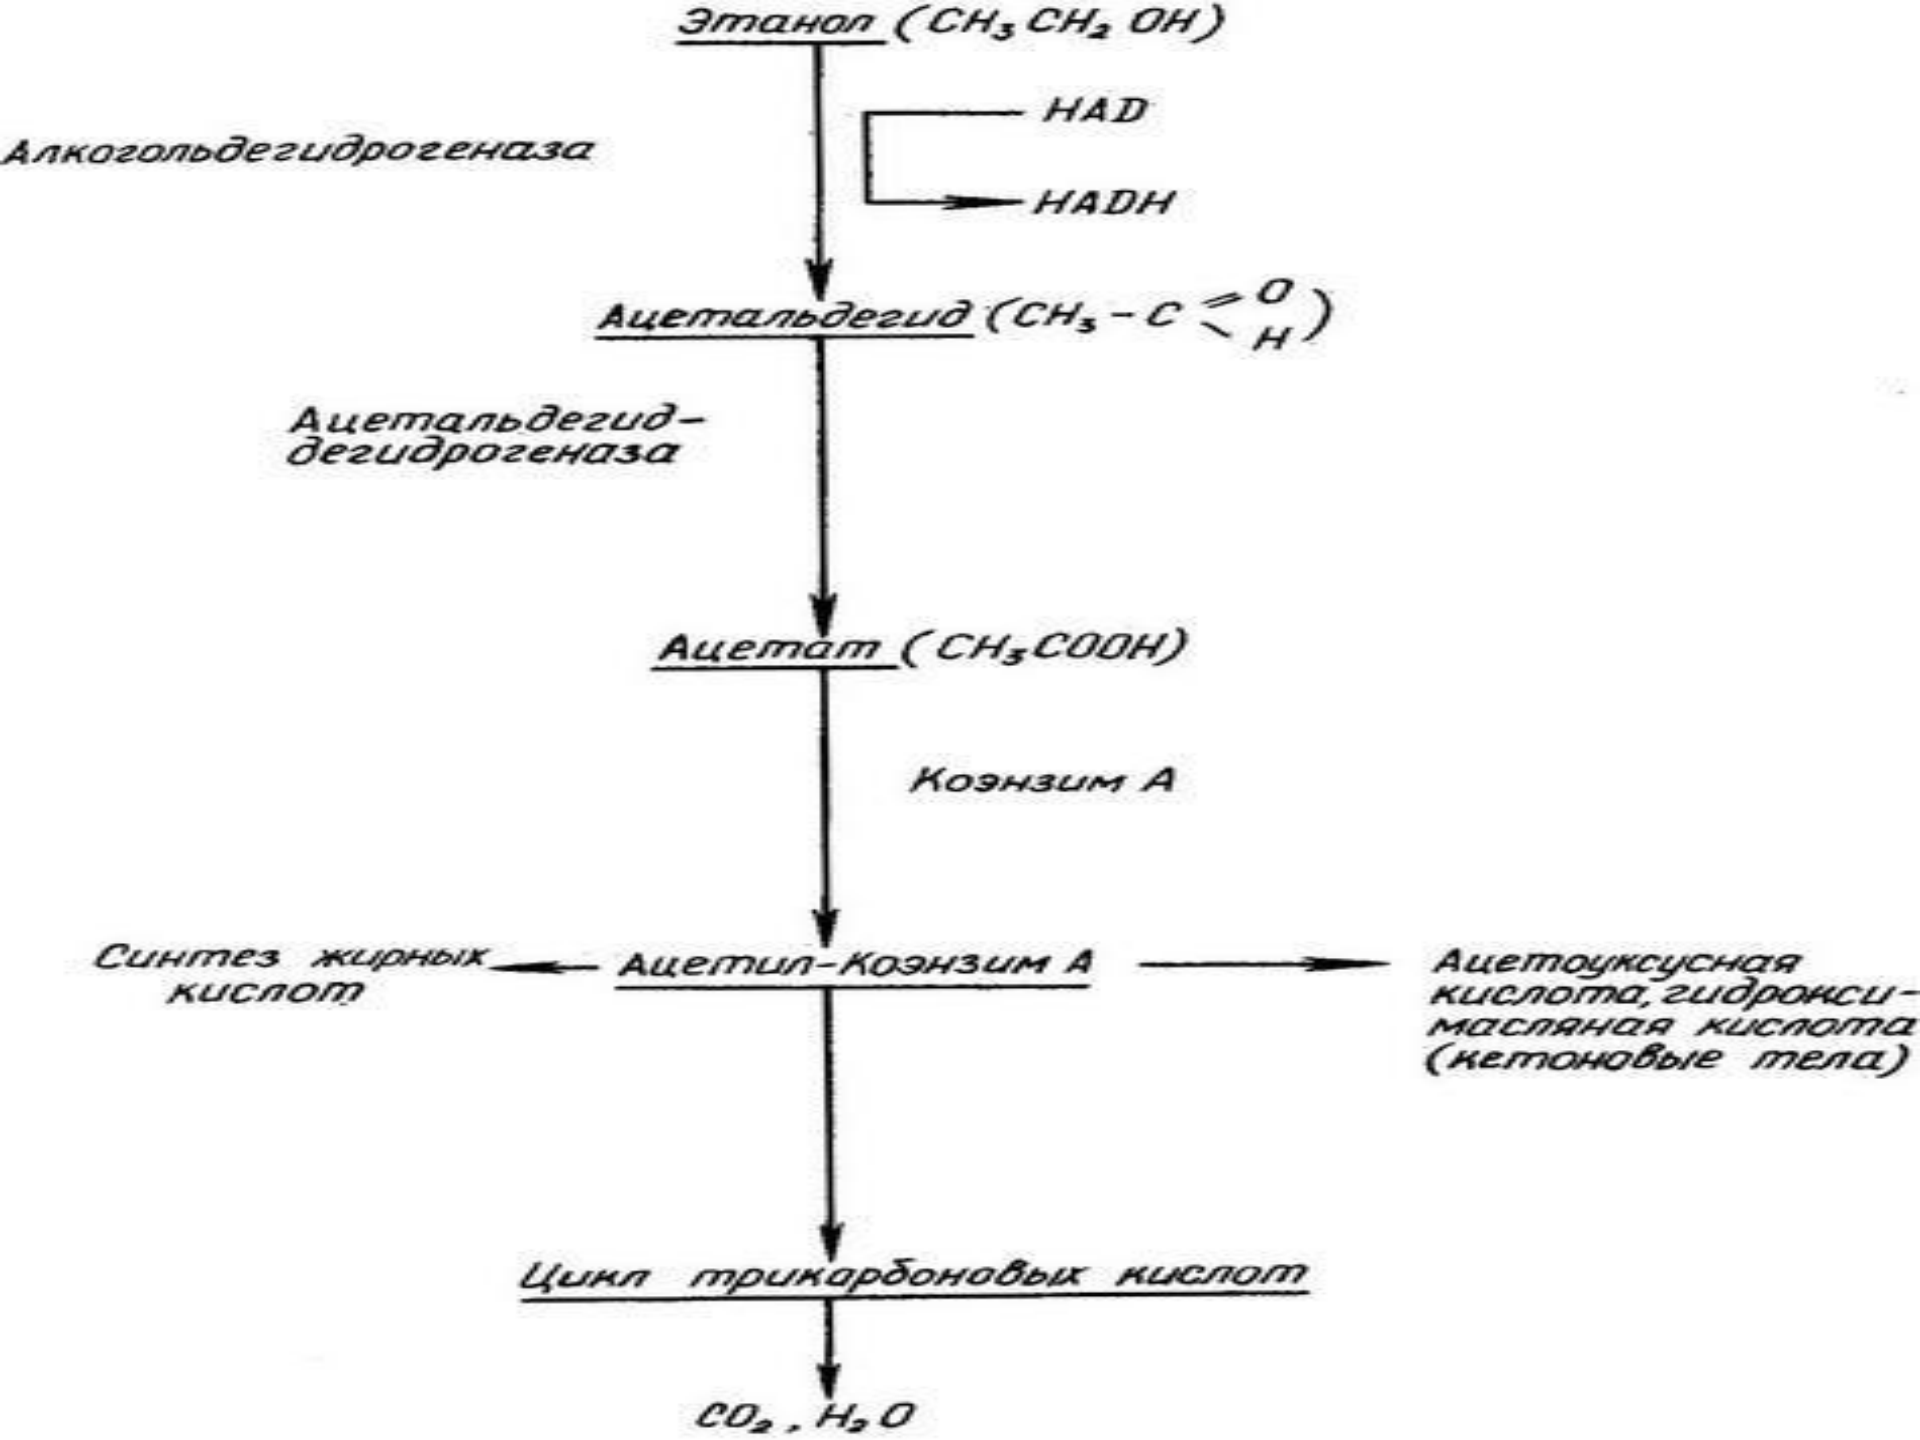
Этанол ($CH_3CH_2OH$)

Алкогольдегидрогеназа

НАD

НАDН

Ацетальдегид ($CH_3-C\begin{matrix}=O\\-H\end{matrix}$)

Ацетальдегиддегидрогеназа

Ацетат ($CH_3COOH$)

Коэнзим А

Синтез жирных кислот

Ацетил-Коэнзим А

Ацетоуксусная кислота, гидроксимасляная кислота (кетоновые тела)

Цикл трикарбоновых кислот

$CO_2$, $H_2O$